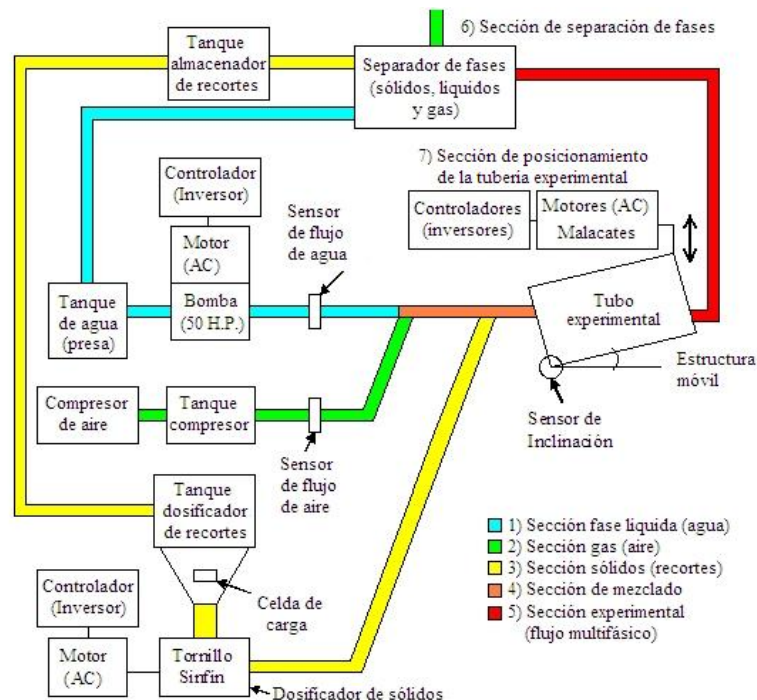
6) Sección de separación de fases

Tanque almacenador de recortes

Separador de fases (sólidos, liquidos y gas)

7) Sección de posicionamiento de la tuberia experimental

Controlador (Inversor)

Motor (AC)

Sensor de flujo de agua

Controladores (inversores)

Motores (AC) Malacates

Tanque de agua (presa)

Bomba (50 H.P.)

Tubo experimental

Estructura móvil

Compresor de aire

Tanque compresor

Sensor de Inclinación

Sensor de flujo de aire

Tanque dosificador de recortes

1) Sección fase liquida (agua)
2) Sección gas (aire)
3) Sección sólidos (recortes)
4) Sección de mezclado
5) Sección experimental (flujo multifásico)

Controlador (Inversor)

Celda de carga

Motor (AC)

Tornillo Sinfín

Dosificador de sólidos